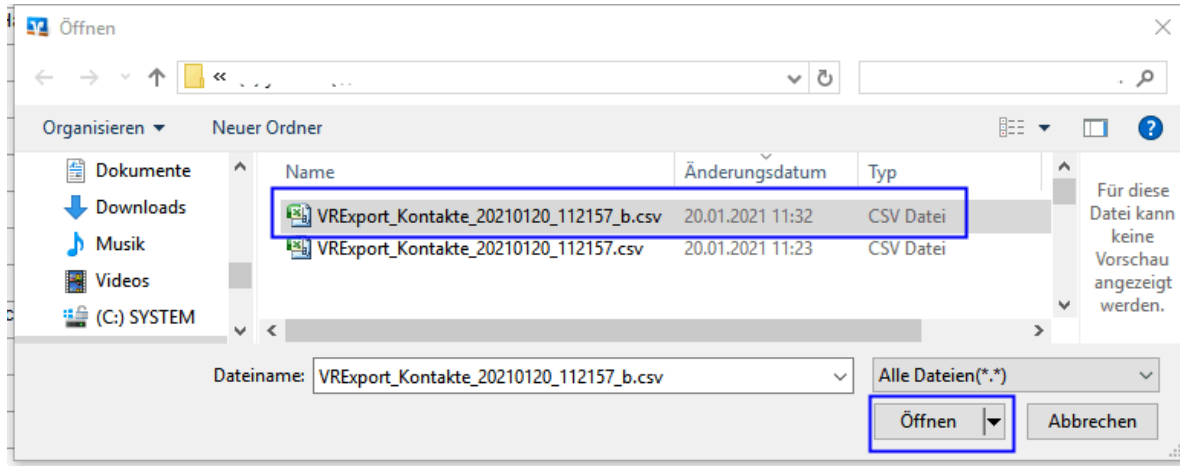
Öffnen

«

Organisieren ▾ Neuer Ordner

Dokumente
Downloads
Musik
Videos
(C:) SYSTEM

| Name | Änderungsdatum | Typ |
|---|---|---|
| VRExport_Kontakte_20210120_112157_b.csv | 20.01.2021 11:32 | CSV Datei |
| VRExport_Kontakte_20210120_112157.csv | 20.01.2021 11:23 | CSV Datei |

Für diese Datei kann keine Vorschau angezeigt werden.

Dateiname: VRExport_Kontakte_20210120_112157_b.csv

Alle Dateien(*.*)

Öffnen

Abbrechen